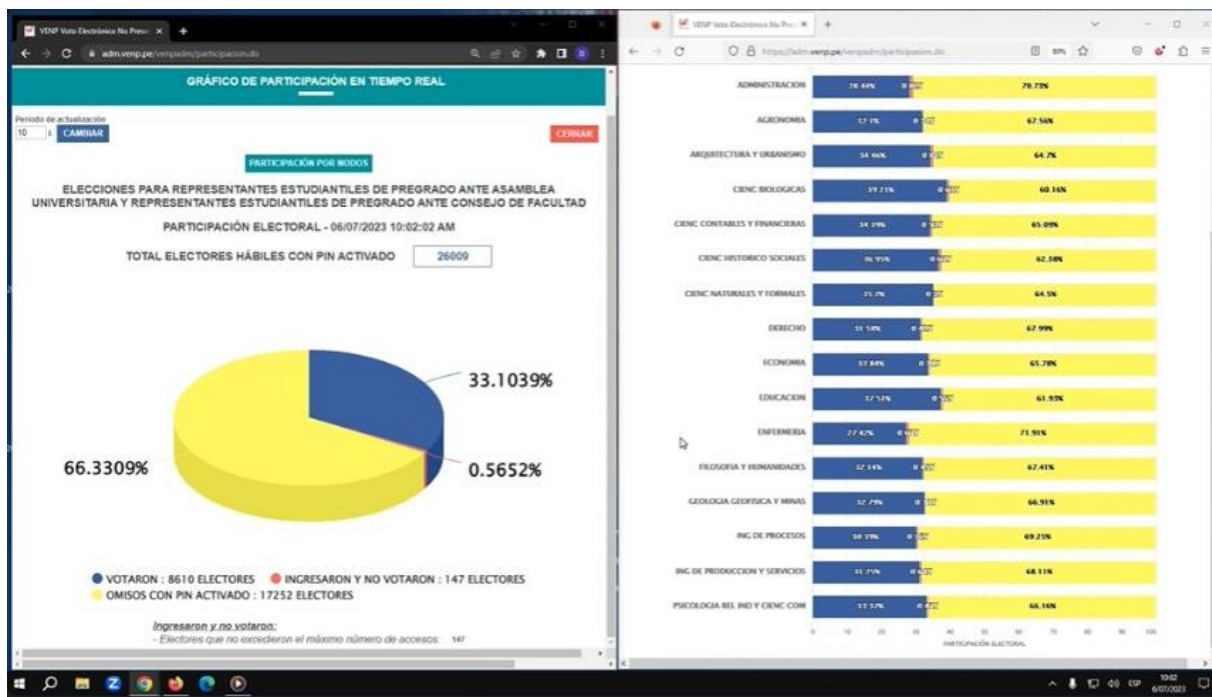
VENP Voto Electrónico No Presc ×

adm.venp.pe/venpadm/participacion.do

GRÁFICO DE PARTICIPACIÓN EN TIEMPO REAL

Periodo de actualización
10 s CAMBIAR

CERRAR

PARTICIPACIÓN POR MODOS

ELECCIONES PARA REPRESENTANTES ESTUDIANTILES DE PREGRADO ANTE ASAMBLEA UNIVERSITARIA Y REPRESENTANTES ESTUDIANTILES DE PREGRADO ANTE CONSEJO DE FACULTAD

PARTICIPACIÓN ELECTORAL - 06/07/2023 10:02:02 AM

TOTAL ELECTORES HÁBILES CON PIN ACTIVADO 26009

33.1039%

66.3309%

0.5652%

VOTARON : 8610 ELECTORES INGRESARON Y NO VOTARON : 147 ELECTORES OMISOS CON PIN ACTIVADO : 17252 ELECTORES

Ingresaron y no votaron:
- Electores que no excedieron el máximo número de accesos: 147

VENP Voto Electrónico No Pre ×

https://adm.venp.pe/venpadm/participacion.do

| | | | |
|---|---|---|---|
| ADMINISTRACION | 28.44% | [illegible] | 70.73% |
| AGRONOMIA | 32.1% | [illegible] | 67.56% |
| ARQUITECTURA Y URBANISMO | 34.46% | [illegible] | 64.7% |
| CIENC BIOLOGICAS | 39.21% | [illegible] | 60.16% |
| CIENC CONTABLES Y FINANCIERAS | 34.29% | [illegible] | 65.09% |
| CIENC HISTORICO SOCIALES | 36.95% | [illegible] | 62.38% |
| CIENC NATURALES Y FORMALES | 35.2% | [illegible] | 64.5% |
| DERECHO | 31.58% | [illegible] | 67.99% |
| ECONOMIA | 33.84% | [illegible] | 65.78% |
| EDUCACION | 37.51% | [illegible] | 61.93% |
| ENFERMERIA | 27.42% | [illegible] | 71.91% |
| FILOSOFIA Y HUMANIDADES | 32.14% | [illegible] | 67.41% |
| GEOLOGIA GEOFISICA Y MINAS | 32.79% | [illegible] | 66.91% |
| ING DE PROCESOS | 30.39% | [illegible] | 69.25% |
| ING DE PRODUCCION Y SERVICIOS | 31.25% | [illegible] | 68.11% |
| PSICOLOGIA REL IND Y CIENC COM | 33.37% | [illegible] | 66.16% |

0 10 20 30 40 50 60 70 80 90 100
PARTICIPACIÓN ELECTORAL

ESP 10:02 6/07/2023